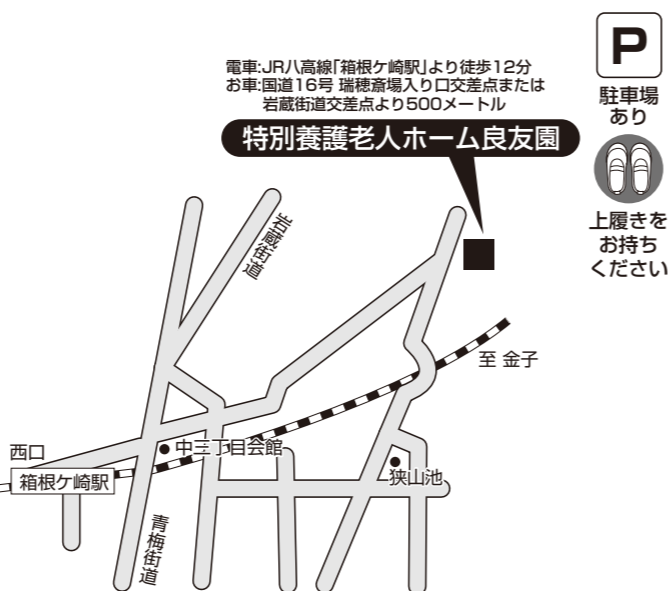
電車:JR八高線「箱根ケ崎駅」より徒歩12分
お車:国道16号 瑞穂斎場入り口交差点または岩蔵街道交差点より500メートル

特別養護老人ホーム良友園

P

駐車場あり

上履きをお持ちください

岩蔵街道

至 金子

西口

箱根ケ崎駅

中三丁目会館

狭山池

青梅街道